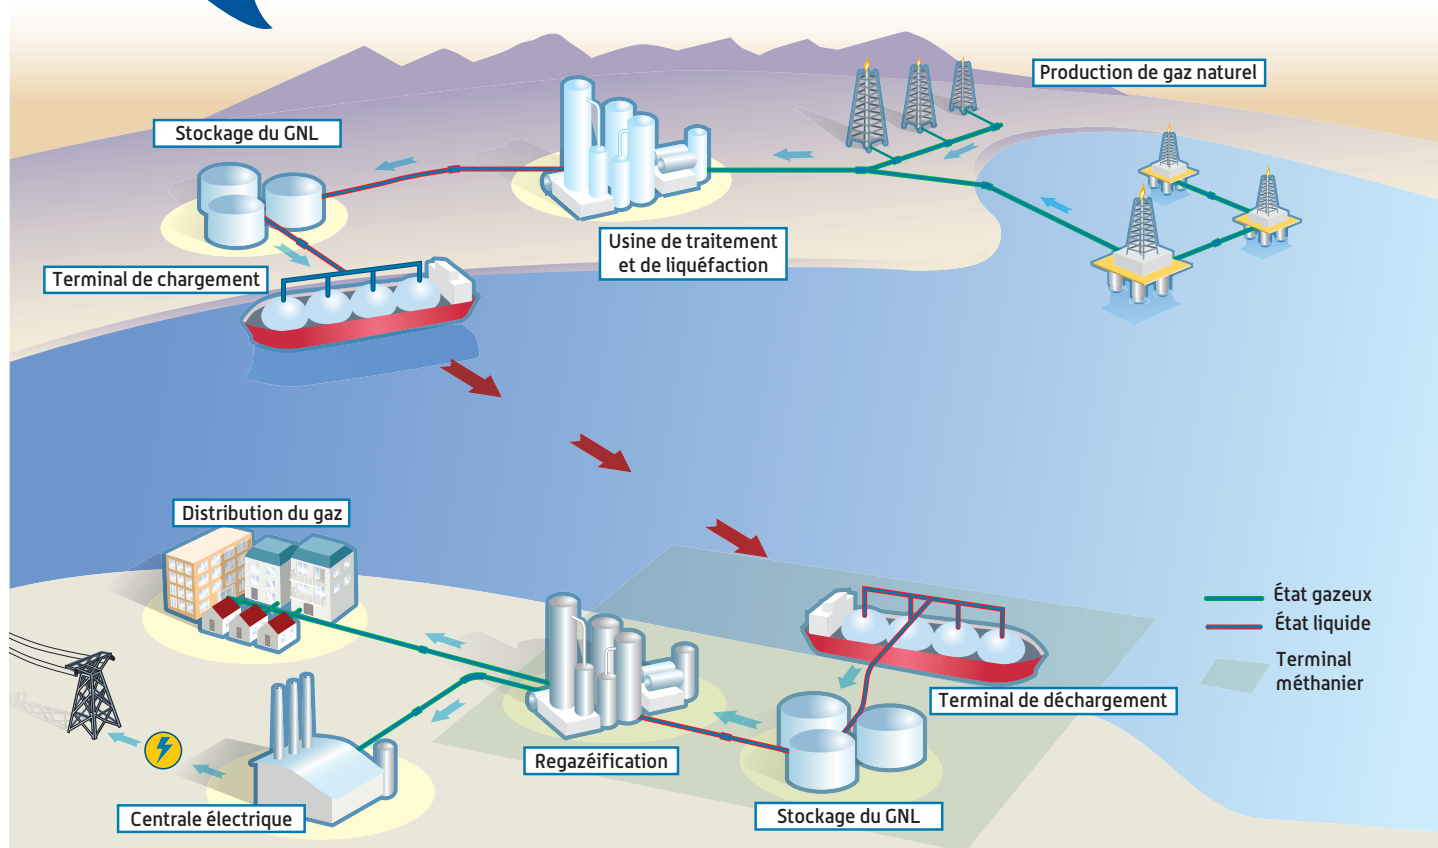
Production de gaz naturel

Stockage du GNL

Usine de traitement et de liquéfaction

Terminal de chargement

Distribution du gaz

État gazeux

État liquide

Terminal méthanier

Terminal de déchargement

Regazéification

Centrale électrique

Stockage du GNL